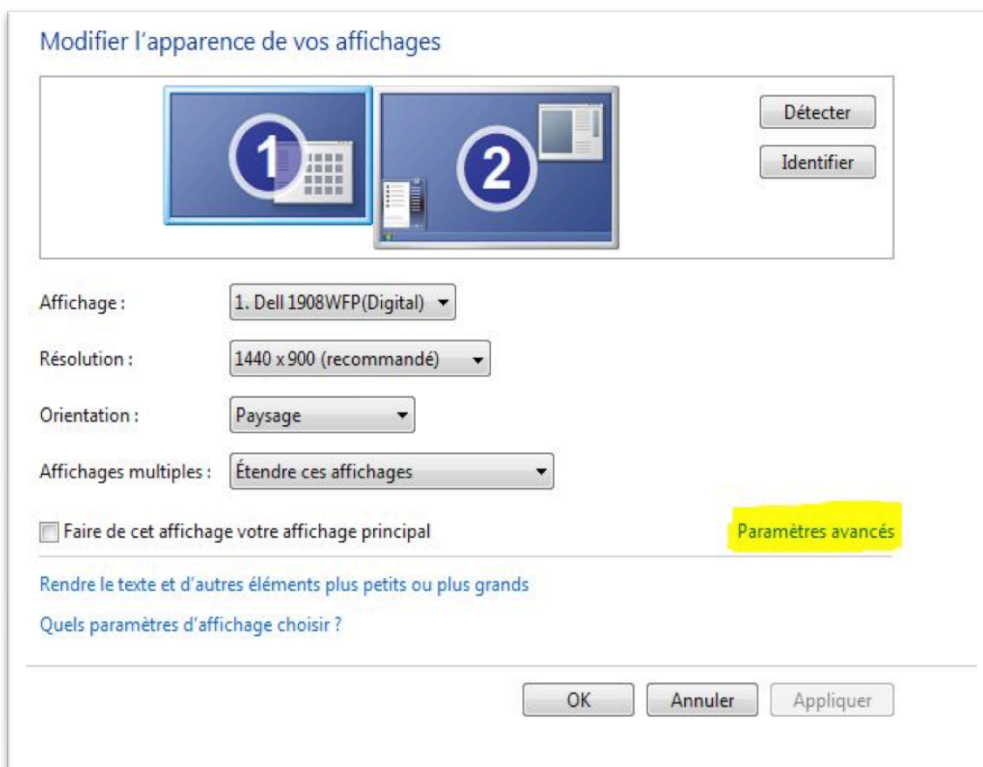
Modifier l’apparence de vos affichages

1

2

Détecter

Identifier

Affichage : 1. Dell 1908WFP(Digital)

Résolution : 1440 x 900 (recommandé)

Orientation : Paysage

Affichages multiples : Étendre ces affichages

Faire de cet affichage votre affichage principal

Paramètres avancés

Rendre le texte et d’autres éléments plus petits ou plus grands

Quels paramètres d’affichage choisir ?

OK

Annuler

Appliquer